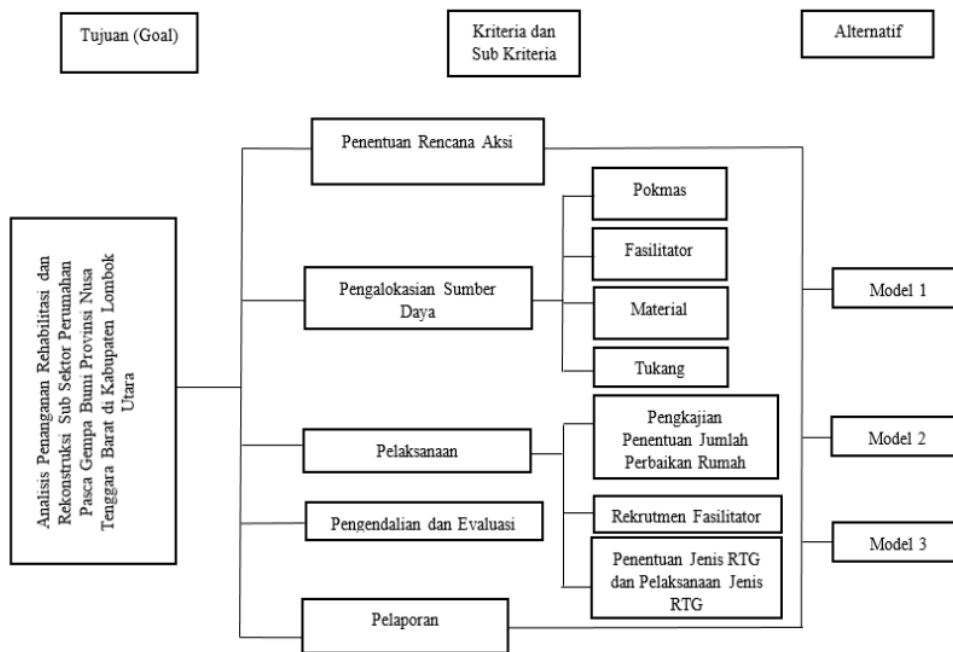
Tujuan (Goal)

Kriteria dan Sub Kriteria

Alternatif

Analisis Penanganan Rehabilitasi dan Rekonstruksi Sub Sektor Perumahan Pasca Gempa Bumi Provinsi Nusa Tenggara Barat di Kabupaten Lombok Utara

Penentuan Rencana Aksi

Pengalokasian Sumber Daya

Pokmas

Fasilitator

Material

Tukang

Pelaksanaan

Pengkajian Penentuan Jumlah Perbaikan Rumah

Rekrutmen Fasilitator

Penentuan Jenis RTG dan Pelaksanaan Jenis RTG

Pengendalian dan Evaluasi

Pelaporan

Model 1

Model 2

Model 3